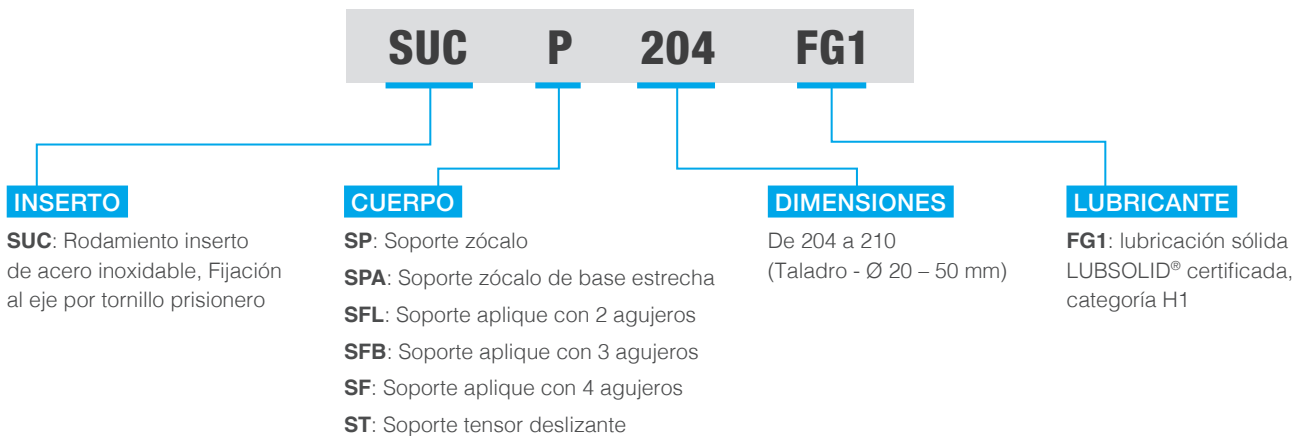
SUC P 204 FG1

INSERTO

SUC: Rodamiento inserto de acero inoxidable, Fijación al eje por tornillo prisionero

CUERPO

SP: Soporte zócalo

SPA: Soporte zócalo de base estrecha

SFL: Soporte aplique con 2 agujeros

SFB: Soporte aplique con 3 agujeros

SF: Soporte aplique con 4 agujeros

ST: Soporte tensor deslizante

DIMENSIONES

De 204 a 210 (Taladro - Ø 20 – 50 mm)

LUBRICANTE

FG1: lubricación sólida LUBSOLID® certificada, categoría H1